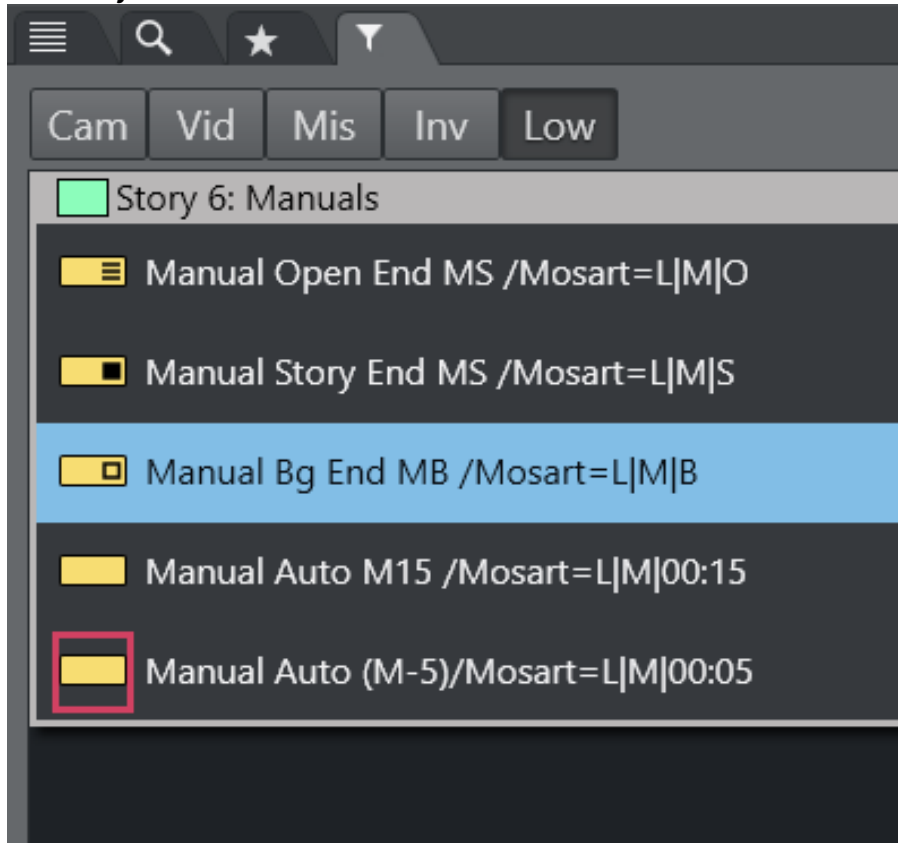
Cam Vid Mis Inv Low

Story 6: Manuals

Manual Open End MS /Mosart=L|M|O

Manual Story End MS /Mosart=L|M|S

Manual Bg End MB /Mosart=L|M|B

Manual Auto M15 /Mosart=L|M|00:15

Manual Auto (M-5)/Mosart=L|M|00:05